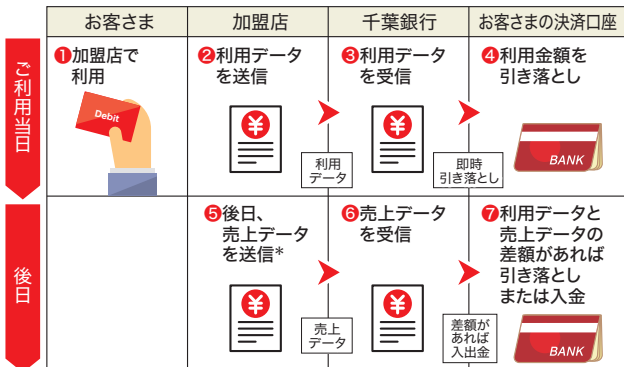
| | お客さま | 加盟店 | 千葉銀行 | お客さまの決済口座 |
|---|---|---|---|---|
| ご利用当日 | ❶加盟店で利用 Debit | ❷利用データを送信 ¥ | 利用データ ❸利用データを受信 ¥ | 即時引き落とし ❹利用金額を引き落とし BANK |
| 後日 | | ❺後日、売上データを送信* ¥ | 売上データ ❻売上データを受信 ¥ | 差額があれば入出金 ❼利用データと売上データの差額があれば引き落としまたは入金 BANK |